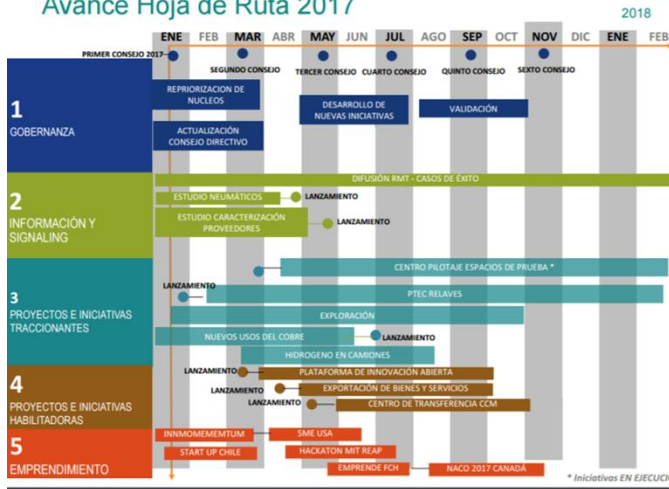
Avance Hoja de Ruta 2017

2018

| ENE | FEB | MAR | ABR | MAY | JUN | JUL | AGO | SEP | OCT | NOV | DIC | ENE | FEB |
|---|---|---|---|---|---|---|---|---|---|---|---|---|---|

PRIMER CONSEJO 2017
SEGUNDO CONSEJO
TERCER CONSEJO
CUARTO CONSEJO
QUINTO CONSEJO
SEXTO CONSEJO

1
GOBERNANZA

REPRIORIZACION DE NUCLEOS
ACTUALIZACIÓN CONSEJO DIRECTIVO
DESARROLLO DE NUEVAS INICIATIVAS
VALIDACIÓN

2
INFORMACIÓN Y SIGNALING

DIFUSIÓN RMT - CASOS DE ÉXITO
ESTUDIO NEUMÁTICOS
LANZAMIENTO
ESTUDIO CARACTERIZACIÓN PROVEEDORES
LANZAMIENTO

3
PROYECTOS E INICIATIVAS TRACCIONANTES

CENTRO PILOTAJE ESPACIOS DE PRUEBA *
LANZAMIENTO
PTEC RELAVES
EXPLORACIÓN
NUEVOS USOS DEL COBRE
LANZAMIENTO
HIDROGENO EN CAMIONES

4
PROYECTOS E INICIATIVAS HABILITADORAS

LANZAMIENTO
PLATAFORMA DE INNOVACIÓN ABIERTA
LANZAMIENTO
EXPORTACIÓN DE BIENES Y SERVICIOS
LANZAMIENTO
CENTRO DE TRANSFERENCIA CCM

5
EMPRENDIMIENTO

INNMOMEMEMTUM
SME USA
START UP CHILE
HACKATON MIT REAP
EMPRENDE FCH
NACO 2017 CANADÁ

* Iniciativas EN EJECUCI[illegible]